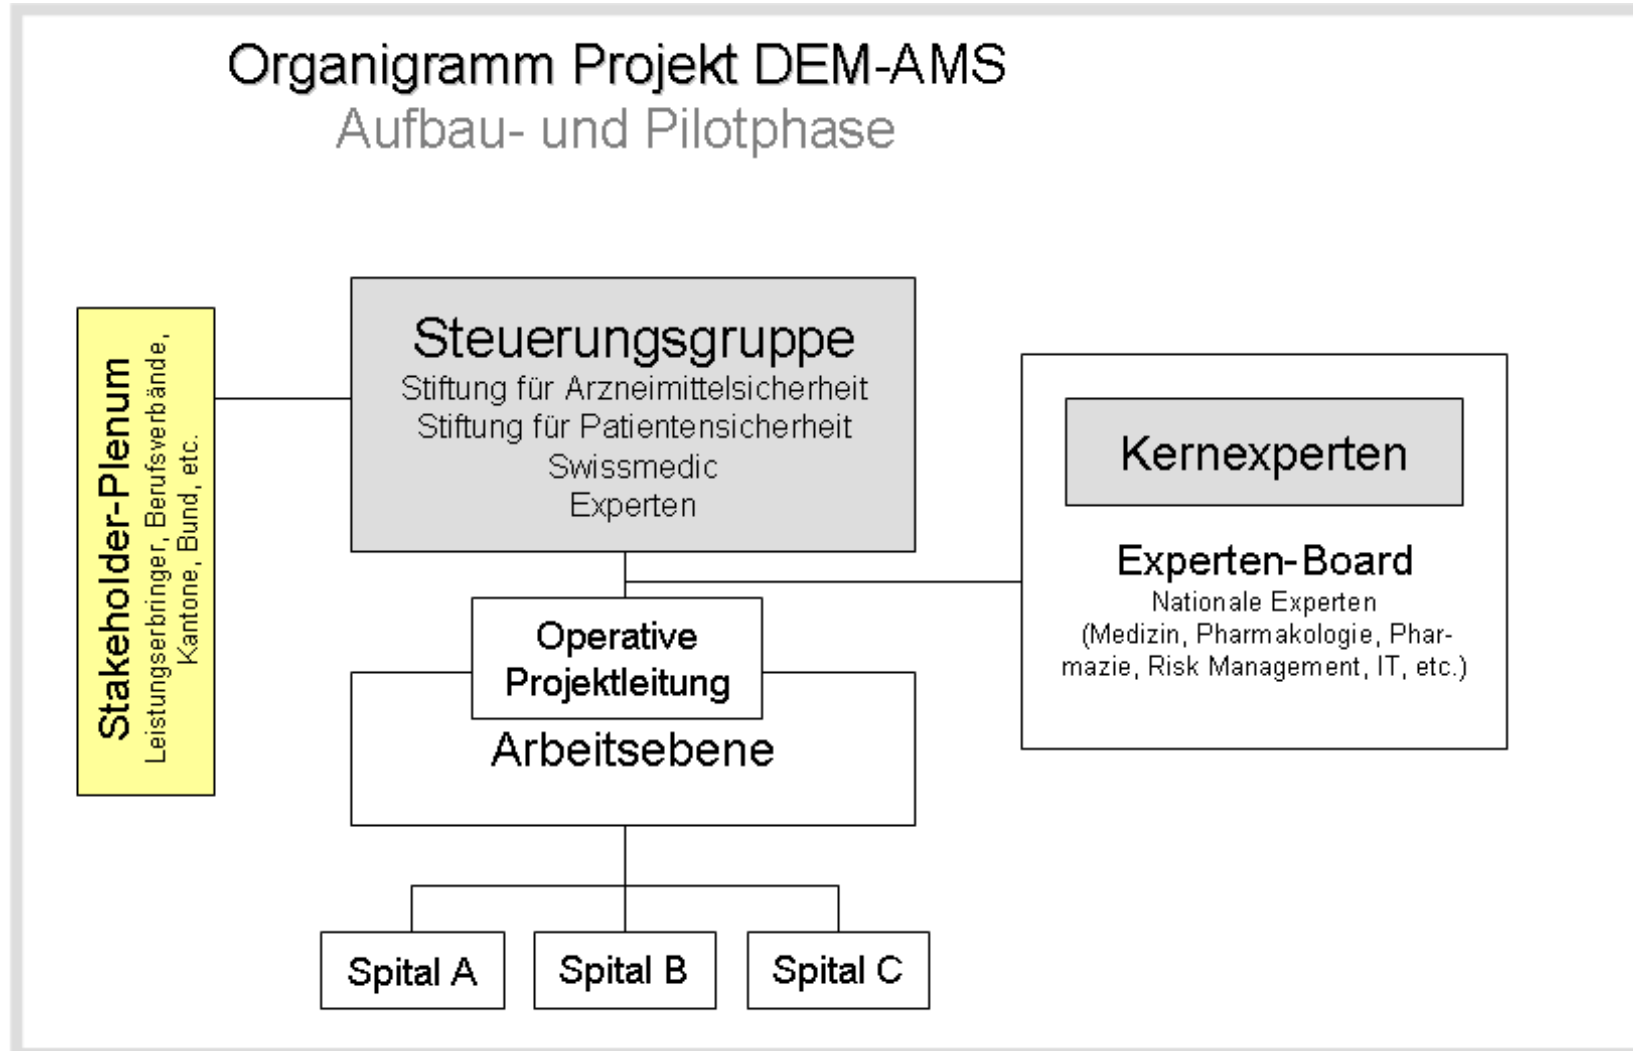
Organigramm Projekt DEM-AMS
Aufbau- und Pilotphase

Stakeholder-Plenum
Leistungserbringer, Berufsverbände, Kantone, Bund, etc.

Steuerungsgruppe
Stiftung für Arzneimittelsicherheit
Stiftung für Patientensicherheit
Swissmedic
Experten

Kernexperten

Experten-Board
Nationale Experten
(Medizin, Pharmakologie, Pharmazie, Risk Management, IT, etc.)

Operative Projektleitung

Arbeitsebene

Spital A

Spital B

Spital C